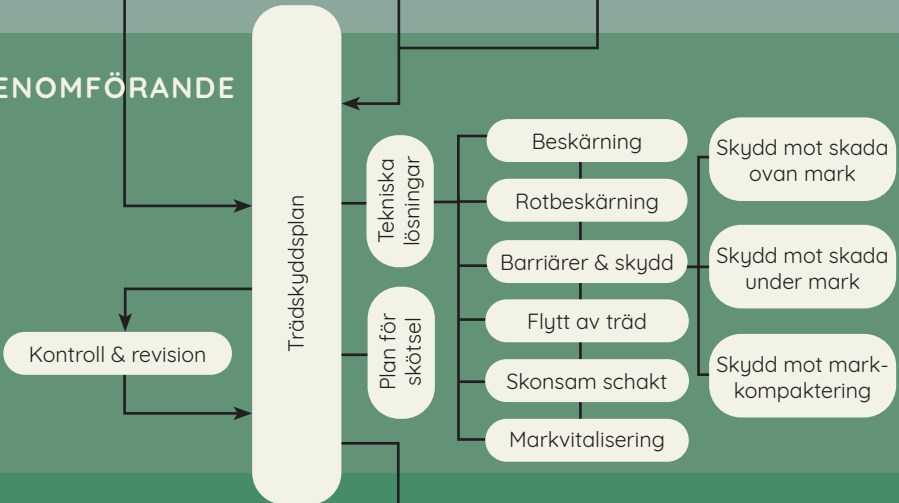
ENOMFÖRANDE

Trädskyddsplan

Tekniska lösningar

Plan för skötsel

Kontroll & revision

Beskärning

Rotbeskärning

Barriärer & skydd

Flytt av träd

Skonsam schakt

Markvitalisering

Skydd mot skada ovan mark

Skydd mot skada under mark

Skydd mot markkompaktering